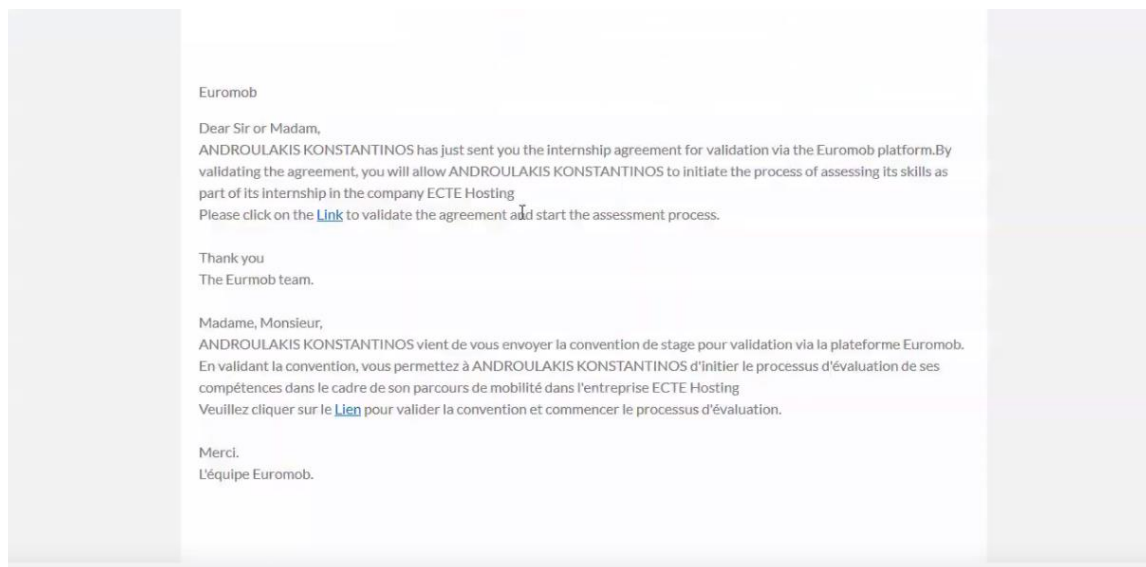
Euromob

Dear Sir or Madam,
ANDROULAKIS KONSTANTINOS has just sent you the internship agreement for validation via the Euromob platform.By validating the agreement, you will allow ANDROULAKIS KONSTANTINOS to initiate the process of assessing its skills as part of its internship in the company ECTE Hosting
Please click on the Link to validate the agreement and start the assessment process.

Thank you
The Eurmob team.

Madame, Monsieur,
ANDROULAKIS KONSTANTINOS vient de vous envoyer la convention de stage pour validation via la plateforme Euromob.
En validant la convention, vous permettez à ANDROULAKIS KONSTANTINOS d'initier le processus d'évaluation de ses compétences dans le cadre de son parcours de mobilité dans l'entreprise ECTE Hosting
Veuillez cliquer sur le Lien pour valider la convention et commencer le processus d'évaluation.

Merci.
L'équipe Euromob.